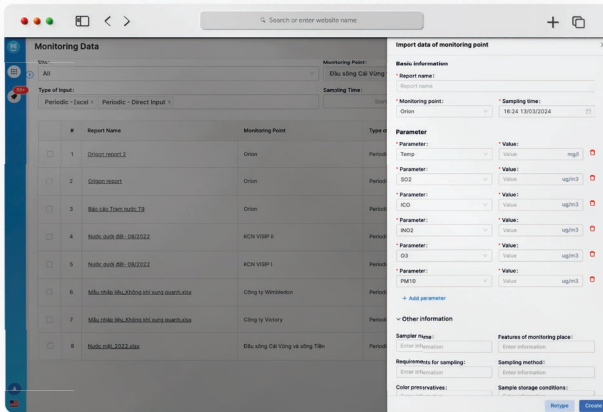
Search or enter website name

Monitoring Data

Site:
All

Monitoring Point:
Đầu sông Cái Vừng

Type of Input:
Periodic - Excel × Periodic - Direct Input ×

Sampling Time:

99+

| # | Report Name | Monitoring Point | Type o |
|---|---|---|---|
| 1 | Orion report 2 | Orion | Periodi |
| 2 | Origon report | Orion | Periodi |
| 3 | Báo cáo Trạm nước T9 | Orion | Periodi |
| 4 | Nước dưới đất - 08/2022 | KCN VISIP II | Periodi |
| 5 | Nước dưới đất - 08/2022 | KCN VISIP I | Periodi |
| 6 | Mẫu nhập liệu_Không khí xung quanh.xlsx | Công ty Wimbledon | Periodi |
| 7 | Mẫu nhập liệu_Không khí xung quanh.xlsx | Công ty Victory | Periodi |
| 8 | Nước mặt 2022.xlsx | Đầu sông Cái Vừng và sông Tiền | Periodi |

Import data of monitoring point

Basic information

* Report name:
Report name

* Monitoring point:
Orion

* Sampling time:
16:24 13/03/2024

Parameter

* Parameter:
Temp
* Value:
Value mg/l

* Parameter:
SO2
* Value:
Value ug/m3

* Parameter:
ICO
* Value:
Value ug/m3

* Parameter:
INO2
* Value:
Value ug/m3

* Parameter:
O3
* Value:
Value ug/m3

* Parameter:
PM10
* Value:
Value ug/m3

+ Add parameter

Other information

Sampler name:
Enter information

Features of monitoring place:
Enter information

Requirements for sampling:
Enter information

Sampling method:
Enter information

Color preservatives:

Sample storage conditions:

Retype Create